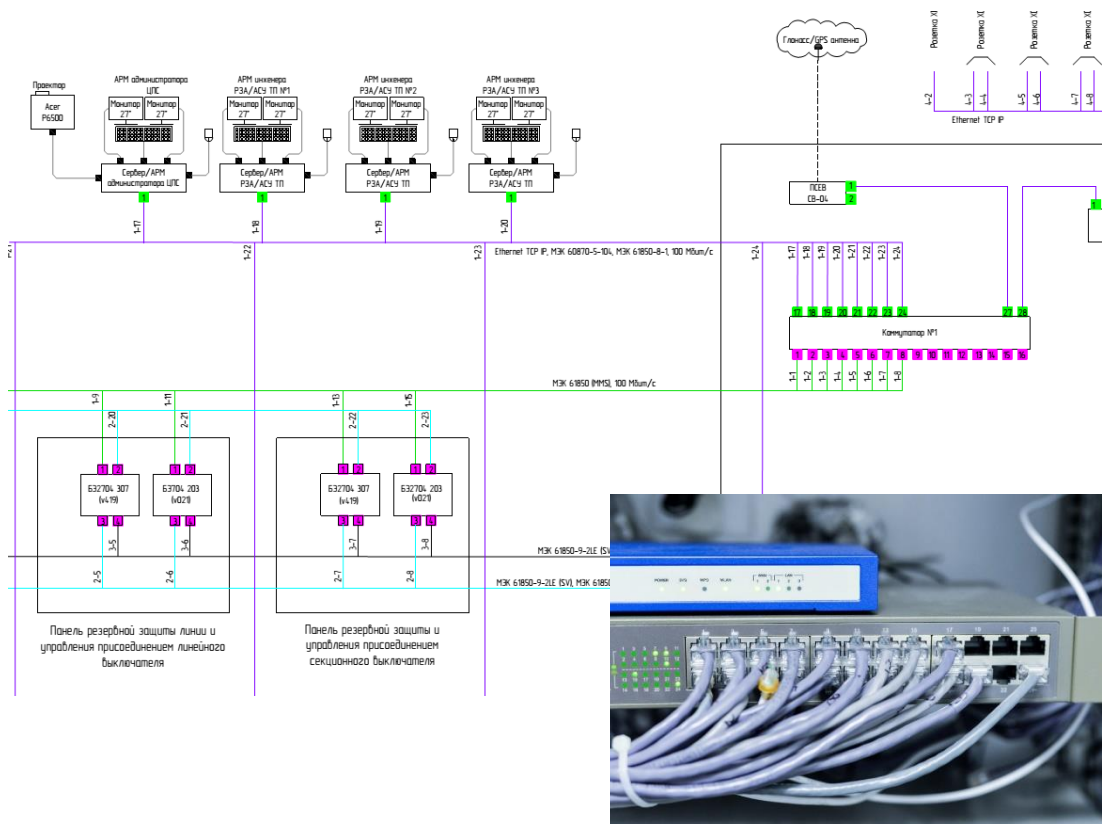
Глонасс/GPS антенна

Розетка ХI
Розетка ХI
Розетка ХI
Розетка ХI

1-2
1-3
1-4
1-5
1-6
1-7
1-8

Ethernet TCP IP

Проектор
Acer P6500

АРМ администратора ЦПС
Монитор 27"
Монитор 27"
Сервер/АРМ администратора ЦПС
1

АРМ инженера РЗА/АСУ ТП №1
Монитор 27"
Монитор 27"
Сервер/АРМ РЗА/АСУ ТП
1

АРМ инженера РЗА/АСУ ТП №2
Монитор 27"
Монитор 27"
Сервер/АРМ РЗА/АСУ ТП
1

АРМ инженера РЗА/АСУ ТП №3
Монитор 27"
Монитор 27"
Сервер/АРМ РЗА/АСУ ТП
1

ПСЕВ
СВ-04
1
2

1-17
1-18
1-19
1-20

1-21
1-22
1-23
Ethernet TCP IP, МЭК 60870-5-104, МЭК 61850-8-1, 100 Мбит/с
1-24

1-17
1-18
1-19
1-20
1-21
1-22
1-23
1-24

17 18 19 20 21 22 23 24 27 28

Коммутатор №1

1 2 3 4 5 6 7 8 9 10 11 12 13 14 15 16

1-1
1-2
1-3
1-4
1-5
1-6
1-7
1-8

МЭК 61850 (MMS), 100 Мбит/с

1-9
2-20
1-11
2-21
1-13
2-22
1-15
2-23

1 2
БЭ2704 307 (v419)
3 4
3-5
2-5

1 2
БЭ2704 203 (v021)
3 4
3-6
2-6

1 2
БЭ2704 307 (v419)
3 4
3-7
2-7

1 2
БЭ2704 203 (v021)
3 4
3-8
2-8

МЭК 61850-9-2LE (SV
МЭК 61850-9-2LE (SV), МЭК 6185

Панель резервной защиты линии и управления присоединением линейного выключателя

Панель резервной защиты и управления присоединением секционного выключателя

POWER SYS WIFI WLAN